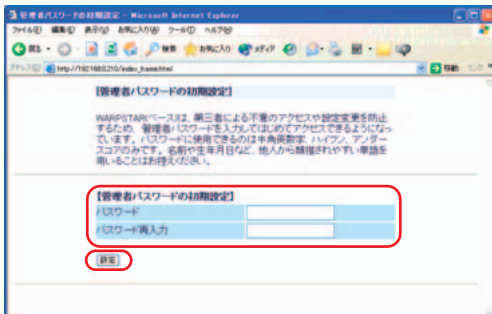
管理者パスワードの初期設定 - Microsoft Internet Explorer

ファイル(F) 編集(E) 表示(V) お気に入り(A) ツール(T) ヘルプ(H)

戻る 検索 お気に入り メディア

アドレス(D) http://192.168.0.210/index_frame.html 移動 リンク

【管理者パスワードの初期設定】

WARPSTARベースは、第三者による不意のアクセスや設定変更を防止するため、管理者パスワードを入力してはじめてアクセスできるようになっています。パスワードに使用できるのは半角英数字、ハイフン、アンダースコアのみです。名前や生年月日など、他人から類推されやすい単語を用いることはお控えください。

【管理者パスワードの初期設定】

パスワード

パスワード再入力

設定